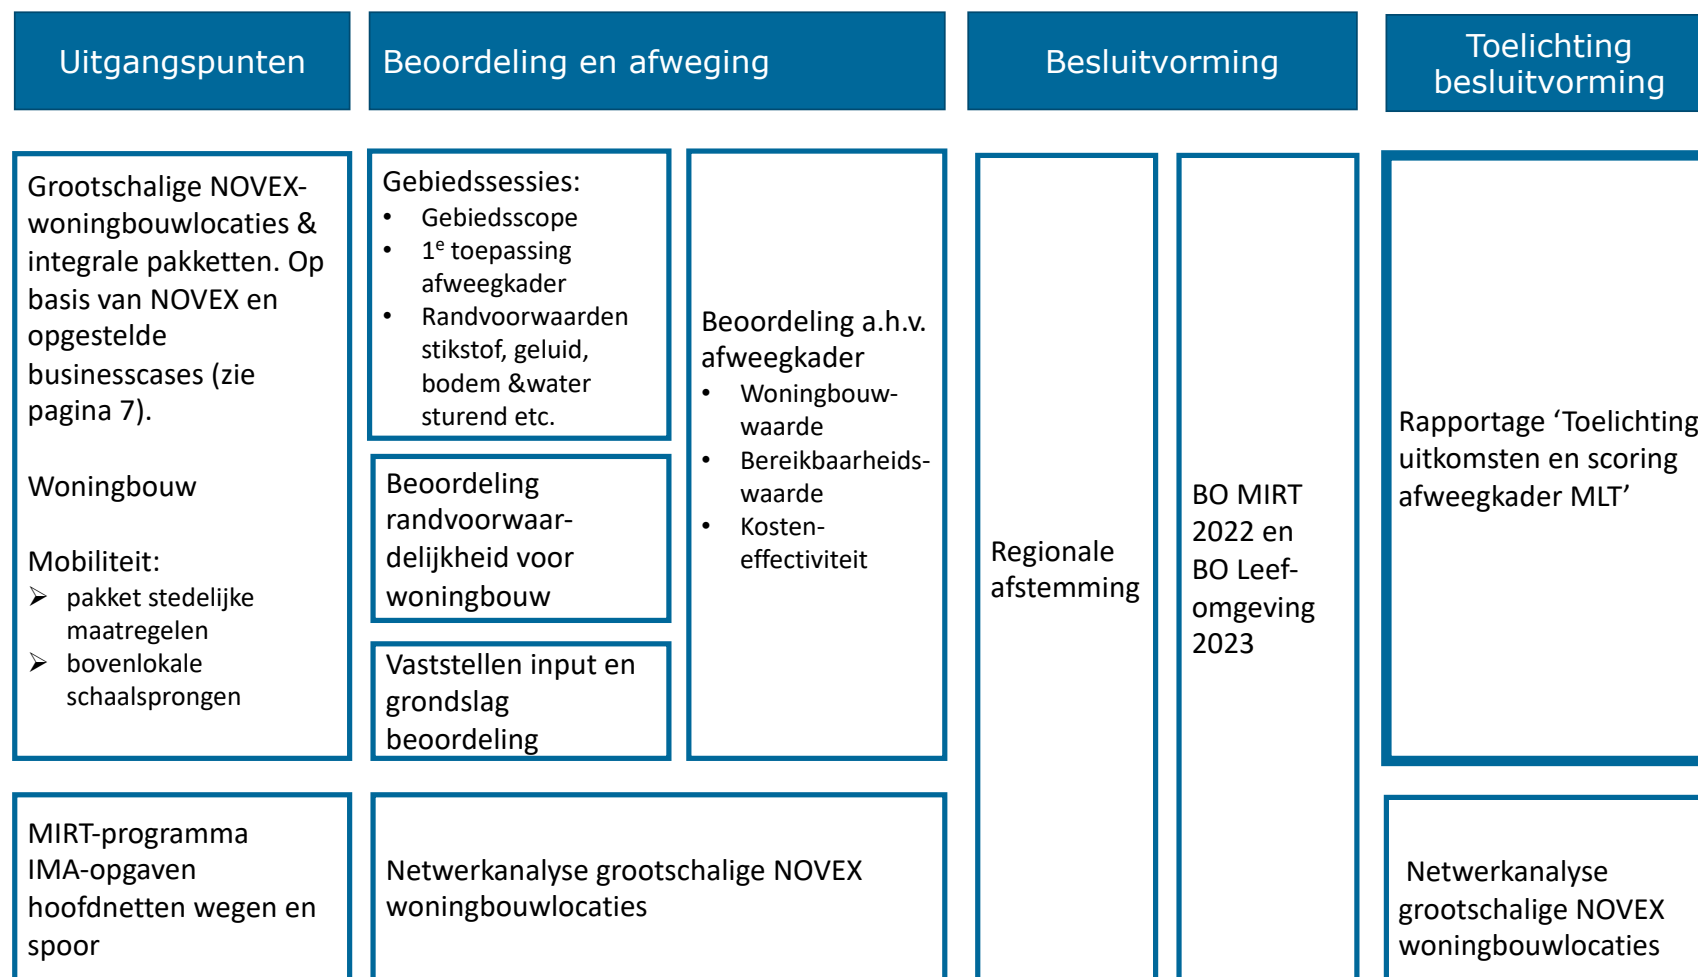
Uitgangspunten

Beoordeling en afweging

Besluitvorming

Toelichting besluitvorming

Grootschalige NOVEX-woningbouwlocaties & integrale pakketten. Op basis van NOVEX en opgestelde businesscases (zie pagina 7).

Woningbouw

Mobiliteit:
- pakket stedelijke maatregelen
- bovenlokale schaalsprongen

Gebiedssessies:
- Gebiedsscope
- 1$^e$ toepassing afweegkader
- Randvoorwaarden stikstof, geluid, bodem &water sturend etc.

Beoordeling randvoorwaardelijkheid voor woningbouw

Vaststellen input en grondslag beoordeling

Beoordeling a.h.v. afweegkader
- Woningbouw-waarde
- Bereikbaarheids-waarde
- Kosten-effectiviteit

Regionale afstemming

BO MIRT 2022 en BO Leef-omgeving 2023

Rapportage ‘Toelichting uitkomsten en scoring afweegkader MLT’

MIRT-programma IMA-opgaven hoofdnetten wegen en spoor

Netwerkanalyse grootschalige NOVEX woningbouwlocaties

Netwerkanalyse grootschalige NOVEX woningbouwlocaties